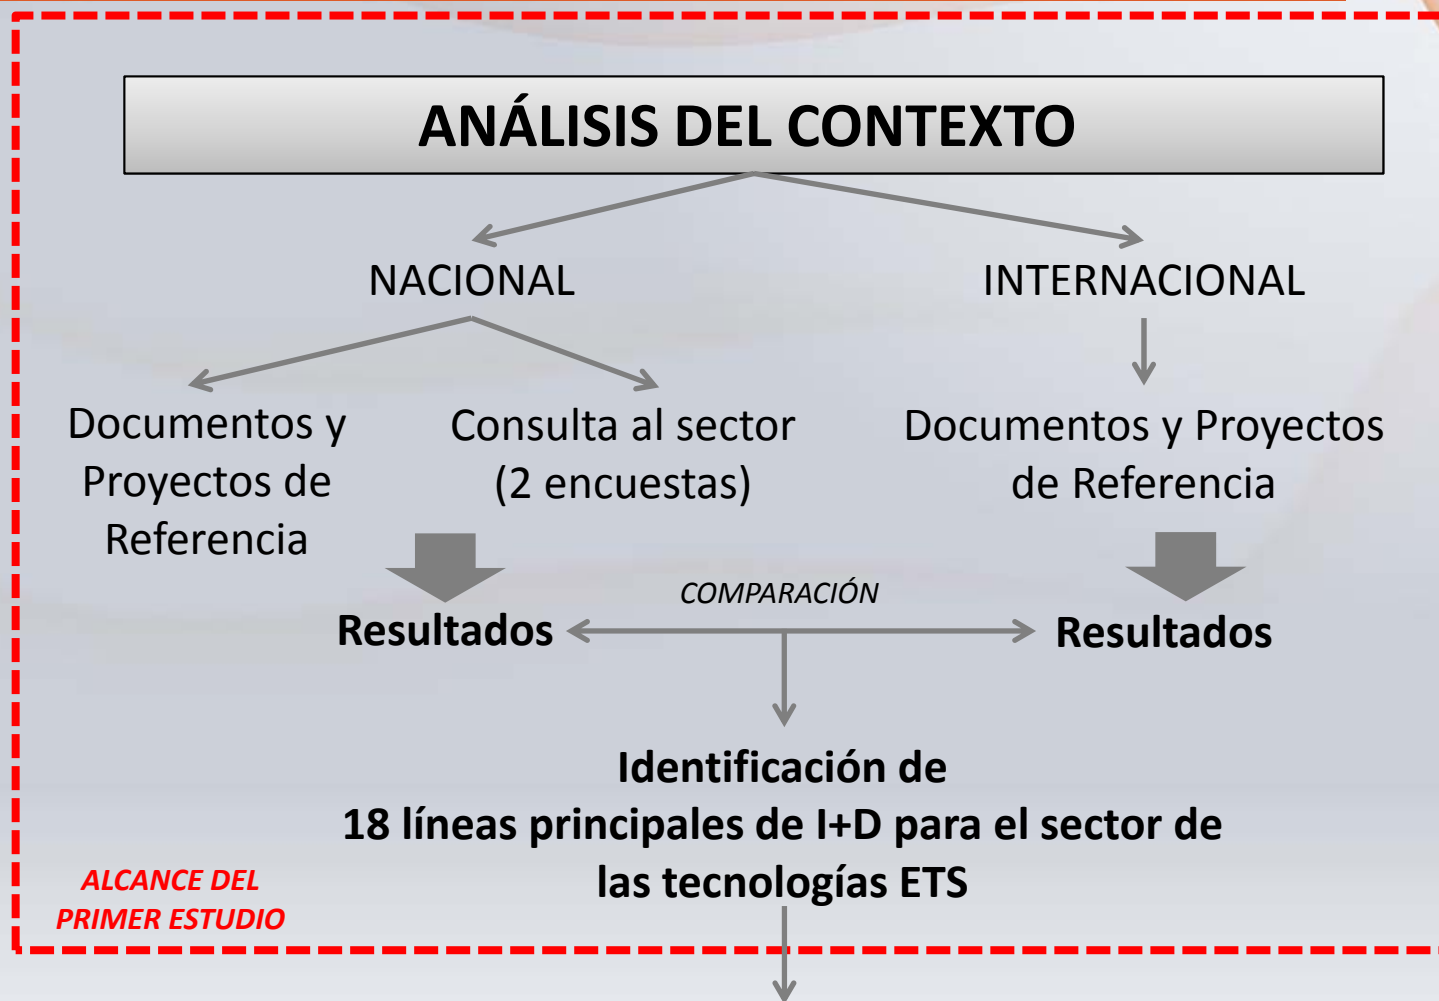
ANÁLISIS DEL CONTEXTO

NACIONAL

INTERNACIONAL

Documentos y Proyectos de Referencia

Consulta al sector (2 encuestas)

Documentos y Proyectos de Referencia

COMPARACIÓN

Resultados

Resultados

Identificación de 18 líneas principales de I+D para el sector de las tecnologías ETS

ALCANCE DEL PRIMER ESTUDIO